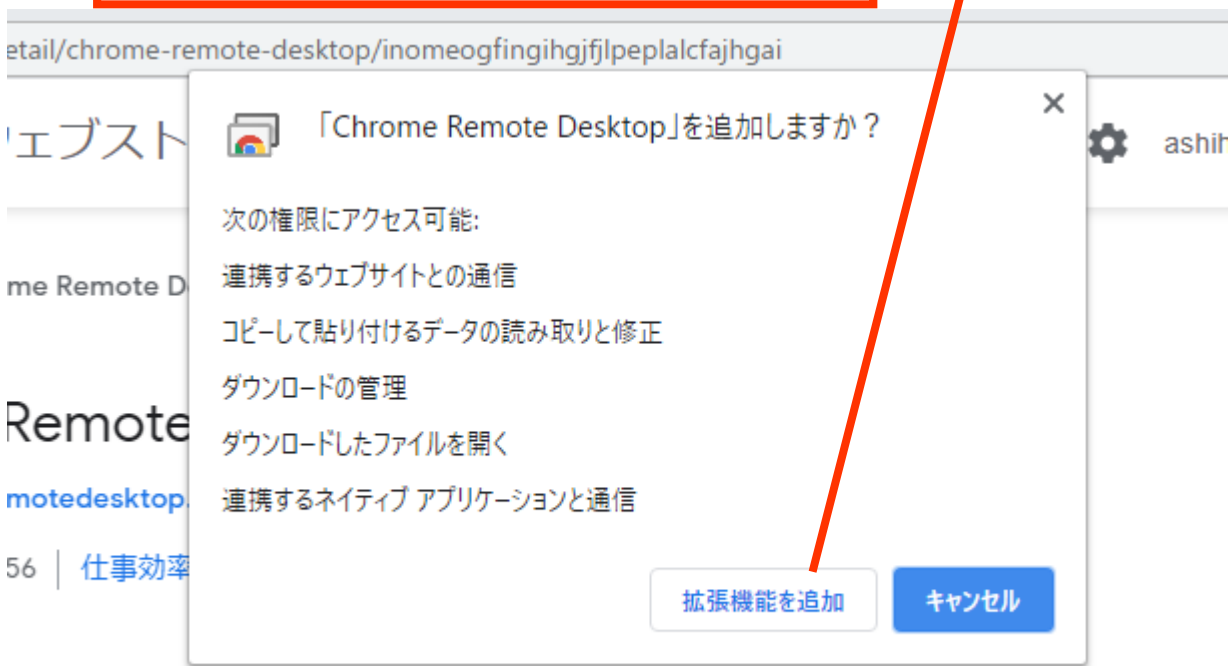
etail/chrome-remote-desktop/inomeogfingihgjfjlpeplalcfajhgai

ウェブスト

ashih

me Remote De

Remote

motedesktop.

56 | 仕事効率

「Chrome Remote Desktop」を追加しますか？

×

次の権限にアクセス可能:

連携するウェブサイトとの通信

コピーして貼り付けるデータの読み取りと修正

ダウンロードの管理

ダウンロードしたファイルを開く

連携するネイティブ アプリケーションと通信

拡張機能を追加

キャンセル